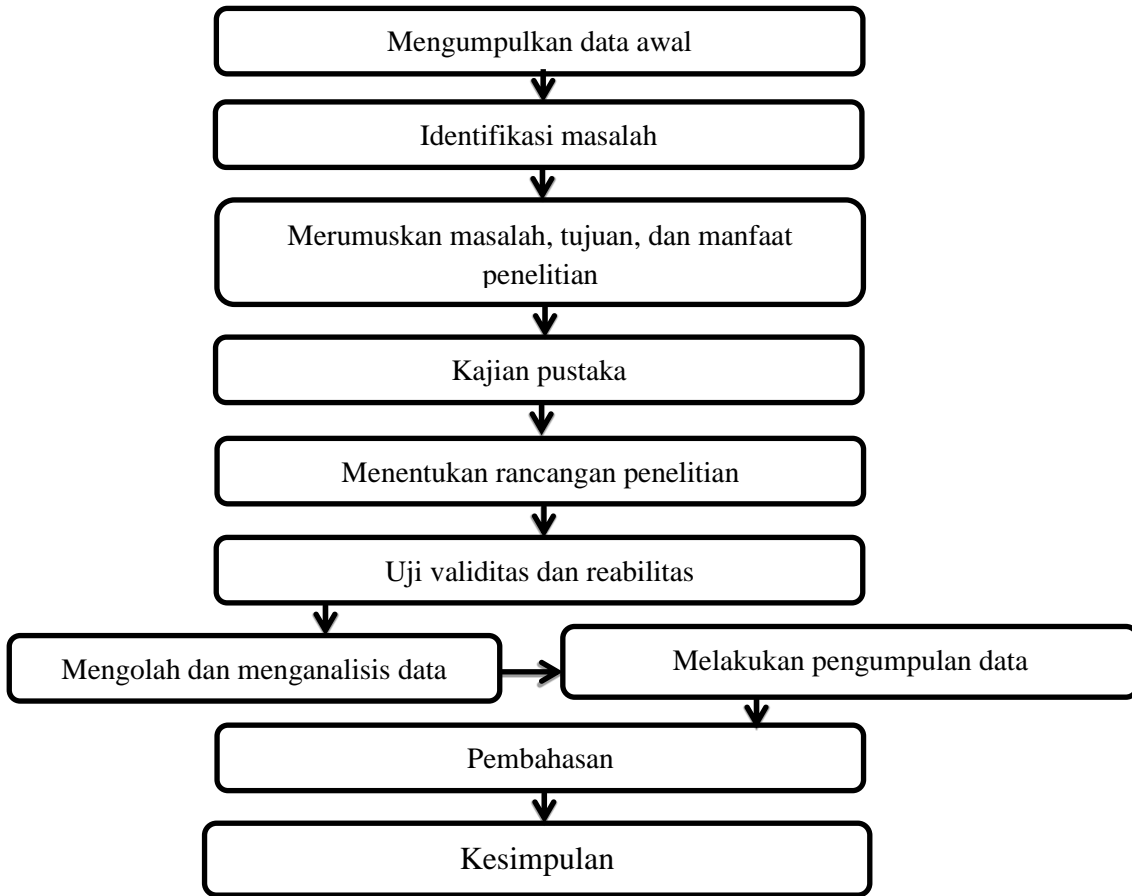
Mengumpulkan data awal

Identifikasi masalah

Merumuskan masalah, tujuan, dan manfaat penelitian

Kajian pustaka

Menentukan rancangan penelitian

Uji validitas dan reabilitas

Mengolah dan menganalisis data

Melakukan pengumpulan data

Pembahasan

Kesimpulan